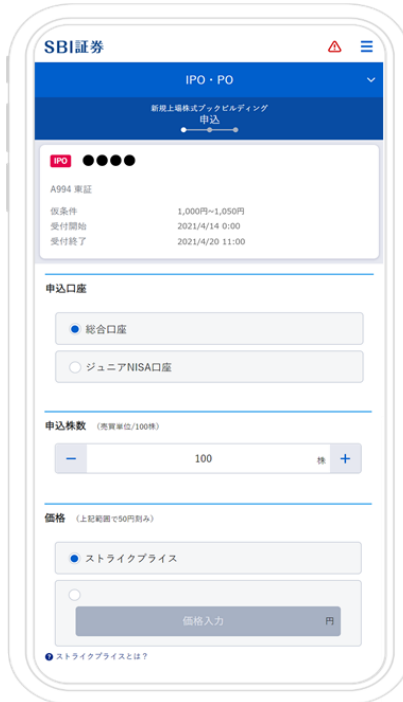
SBI証券

IPO・PO

新規上場株式ブックビルディング
申込

IPO ●●●●

A994 東証

| 仮条件 | 1,000円~1,050円 |
|---|---|
| 受付開始 | 2021/4/14 0:00 |
| 受付終了 | 2021/4/20 11:00 |

申込口座

総合口座

ジュニアNISA口座

申込株数 (売買単位/100株)

−

100

株

+

価格 (上記範囲で50円刻み)

ストライクプライス

価格入力

円

ストライクプライスとは?